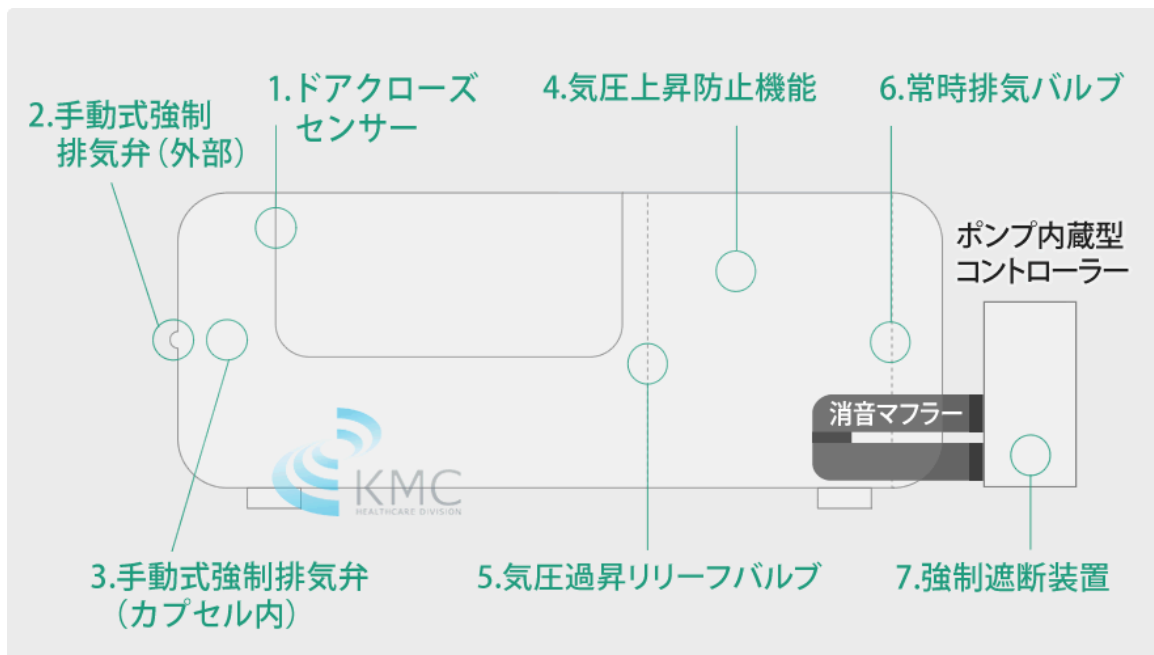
2.手動式強制排気弁（外部）

1.ドアクローズセンサー

4.気圧上昇防止機能

6.常時排気バルブ

ポンプ内蔵型コントローラー

消音マフラー

KMC
HEALTHCARE DIVISION

3.手動式強制排気弁（カプセル内）

5.気圧過昇リリーフバルブ

7.強制遮断装置